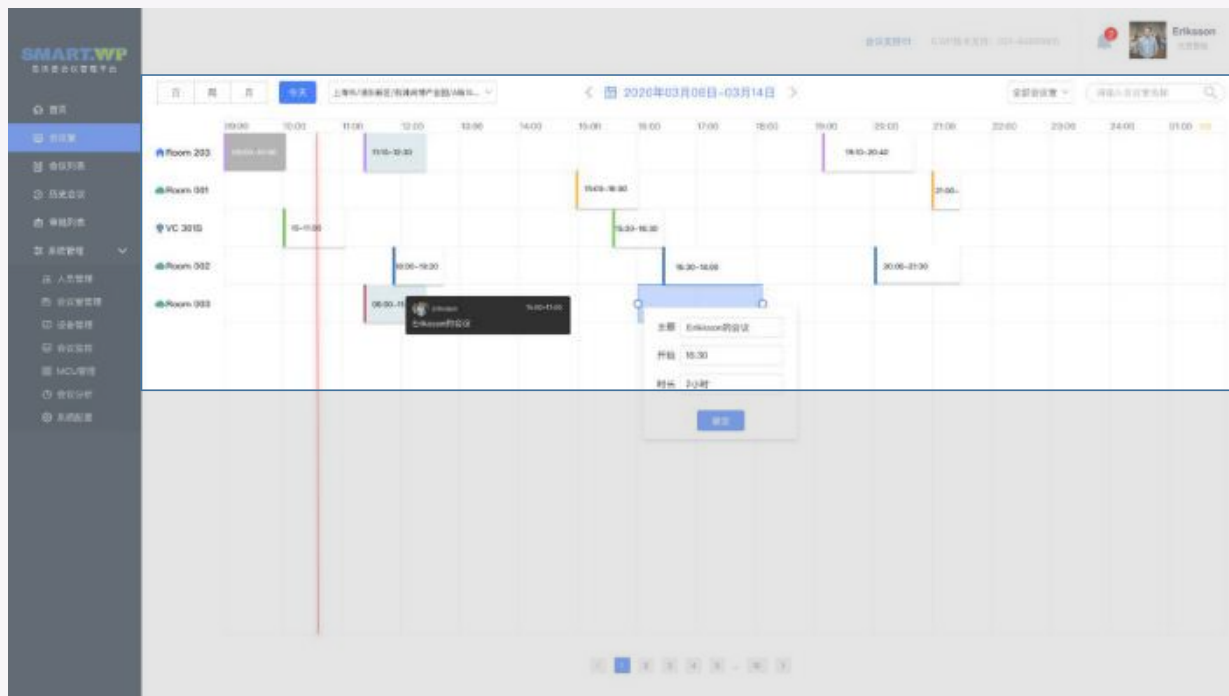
SMART.WP
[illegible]

Eriksson
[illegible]

日 周 月 今天 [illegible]

2020年03月08日-03月14日

09:00 10:00 11:00 12:00 13:00 14:00 15:00 16:00 17:00 18:00 19:00 20:00 21:00 22:00 23:00 24:00 01:00

Room 203 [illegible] 11:10-12:30 19:10-20:40
Room 001 15:00-16:30 21:00-
VC 301G 10-11:00 15:30-16:30
Room 002 12:00-13:30 16:30-18:00 20:00-21:30
Room 003 08:00-11 Erikssn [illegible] Erikssn的会议

主题 Erikssn的会议
开始 16:30
时长 2小时
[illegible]